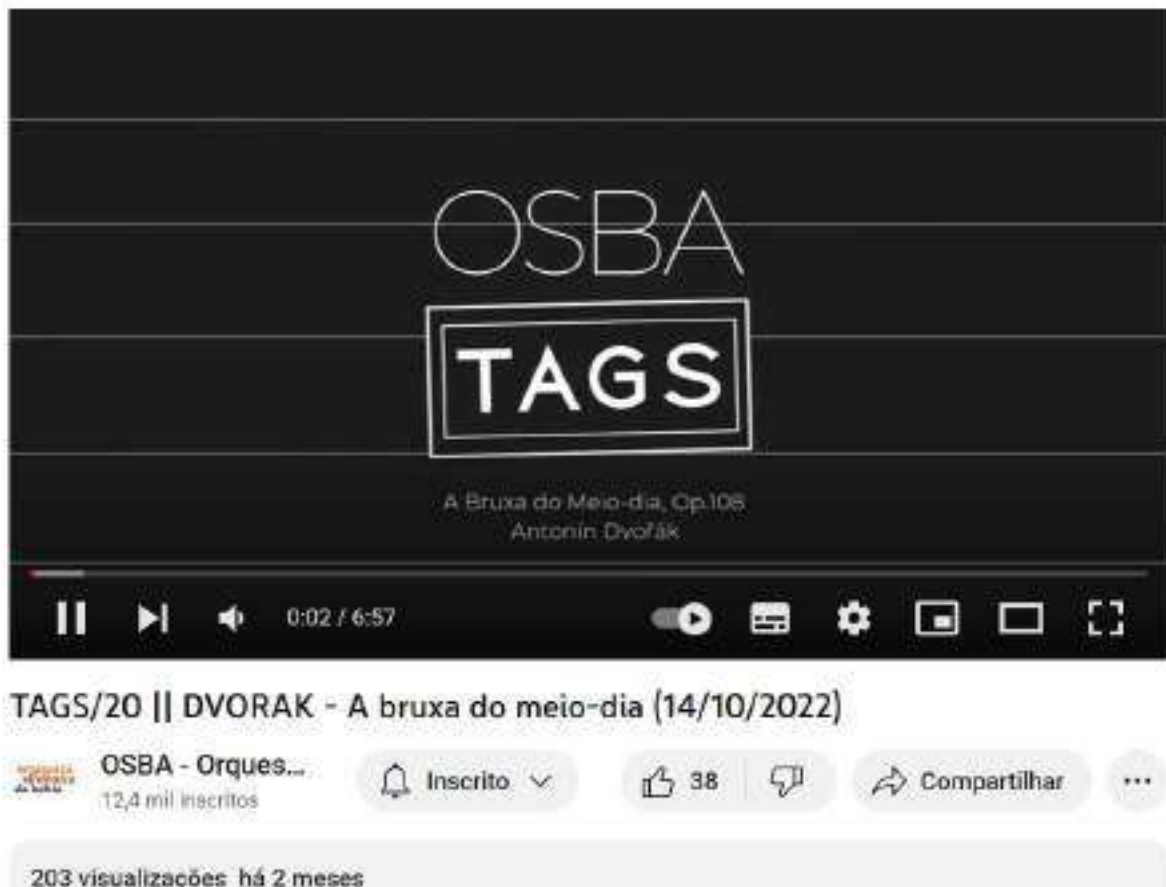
OSBA

TAGS

A Bruxa do Meio-dia, Op.108
Antonín Dvořák

0:02 / 6:57

TAGS/20 || DVORAK - A bruxa do meio-dia (14/10/2022)

OSBA - Orques...
12,4 mil inscritos

Inscrito

38

Compartilhar

...

203 visualizações há 2 meses